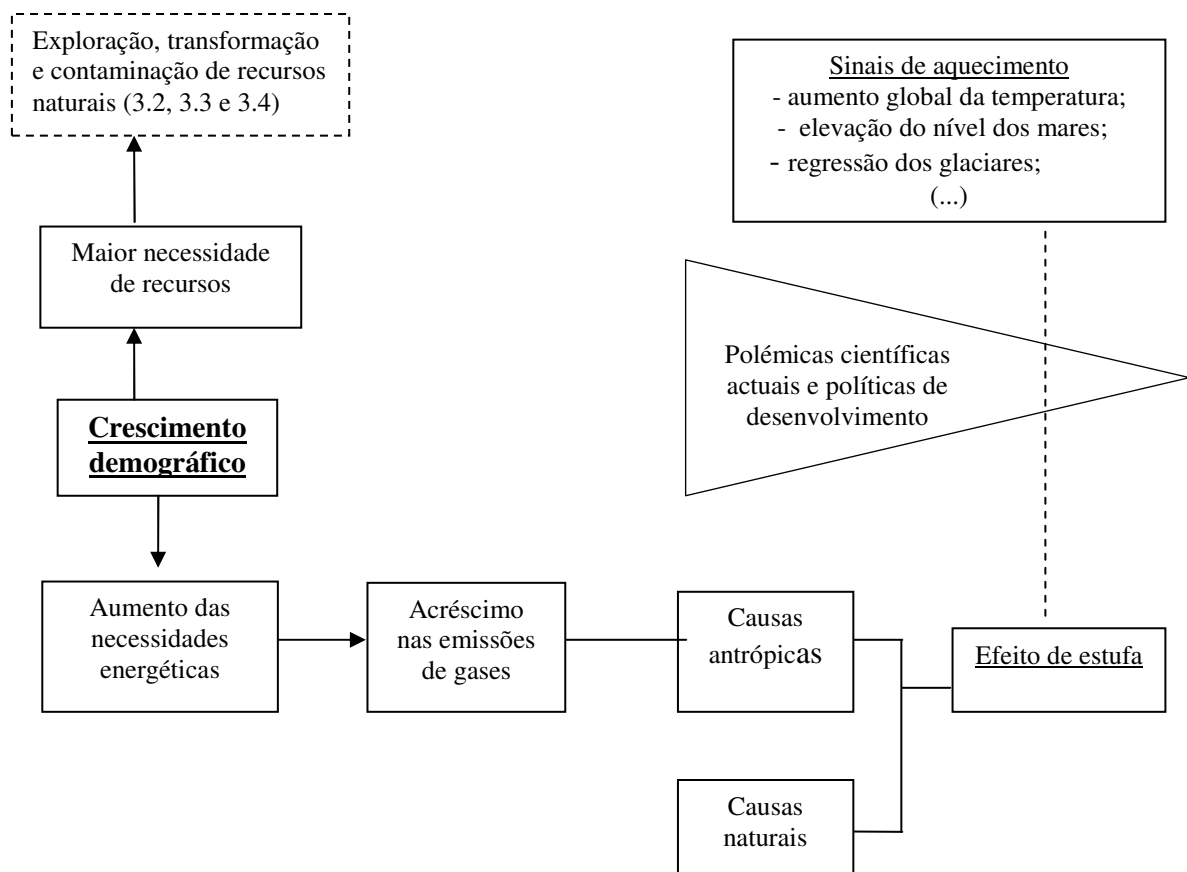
Exploração, transformação e contaminação de recursos naturais (3.2, 3.3 e 3.4)

Sinais de aquecimento
- aumento global da temperatura;
- elevação do nível dos mares;
- regressão dos glaciares;
(...)

Maior necessidade de recursos

Polémicas científicas actuais e políticas de desenvolvimento

Crescimento demográfico

Aumento das necessidades energéticas

Acréscimo nas emissões de gases

Causas antrópicas

Efeito de estufa

Causas naturais